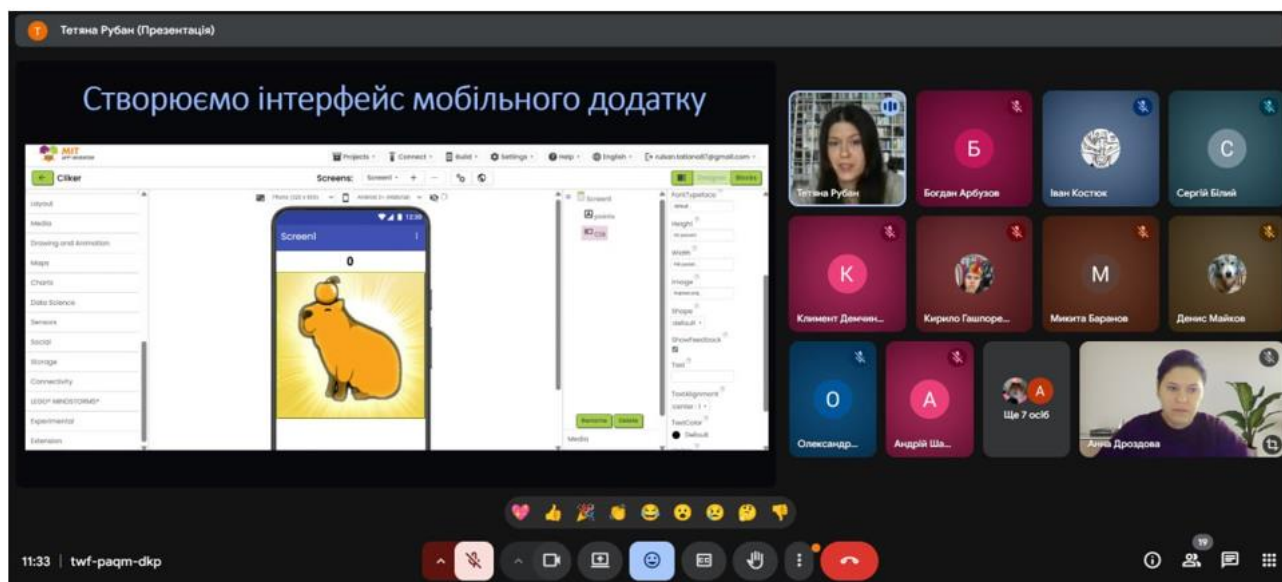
Тетяна Рубан (Презентація)

Створюємо інтерфейс мобільного додатку

MIT APP INVENTOR

Projects · Connect · Build · Settings · Help · English · rubantatiana67@gmail.com

Cliker

Screens: Screen1 · + · —

Designer Blocks

Layout
Media
Drawing and Animation
Maps
Charts
Data Science
Sensors
Social
Storage
Connectivity
LEGO® MINDSTORMS®
Experimental
Extension

Screen1
0

Screen1
points
Clik

Rename Delete
Media

FontTypeface
default
Height
Width
Image
Shape
default
ShowFeedback
Text
TextAlignment
center : 1
TextColor
Default

Тетяна Рубан
Б
Богдан Арбузов
Іван Костюк
С
Сергій Білий
К
Климент Демчин...
Кирило Гашпоре...
М
Микита Баранов
Денис Майков
О
Олександр...
А
Андрій Ша...
А
Ще 7 осіб
Анна Дроздова

11:33 | twf-paqm-dkp

19